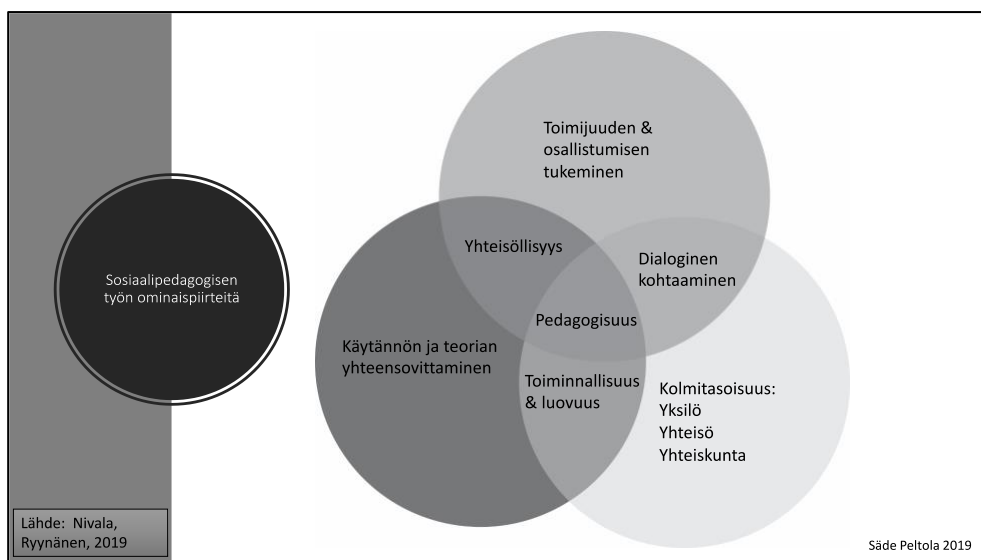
Sosiaalipedagogisen työn ominaispiirteitä

Toimijuuden & osallistumisen tukeminen

Yhteisöllisyys

Dialoginen kohtaaminen

Pedagogisuus

Käytännön ja teorian yhteensovittaminen

Toiminnallisuus & luovuus

Kolmitasoisuus:
Yksilö
Yhteisö
Yhteiskunta

Lähde: Nivala, Ryynänen, 2019

Säde Peltola 2019